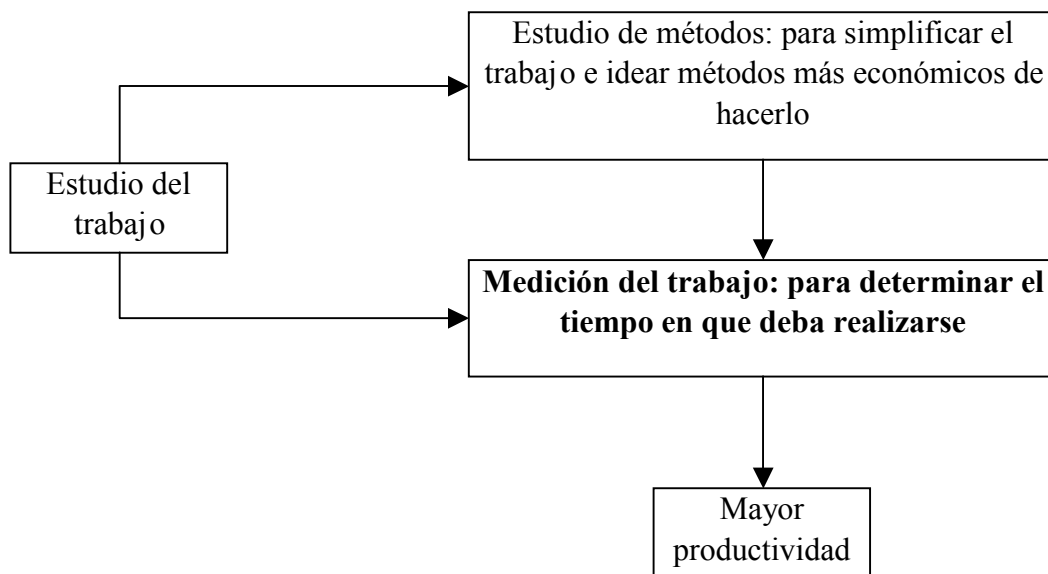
Estudio de métodos: para simplificar el trabajo e idear métodos más económicos de hacerlo

Estudio del trabajo

Medición del trabajo: para determinar el tiempo en que deba realizarse

Mayor productividad